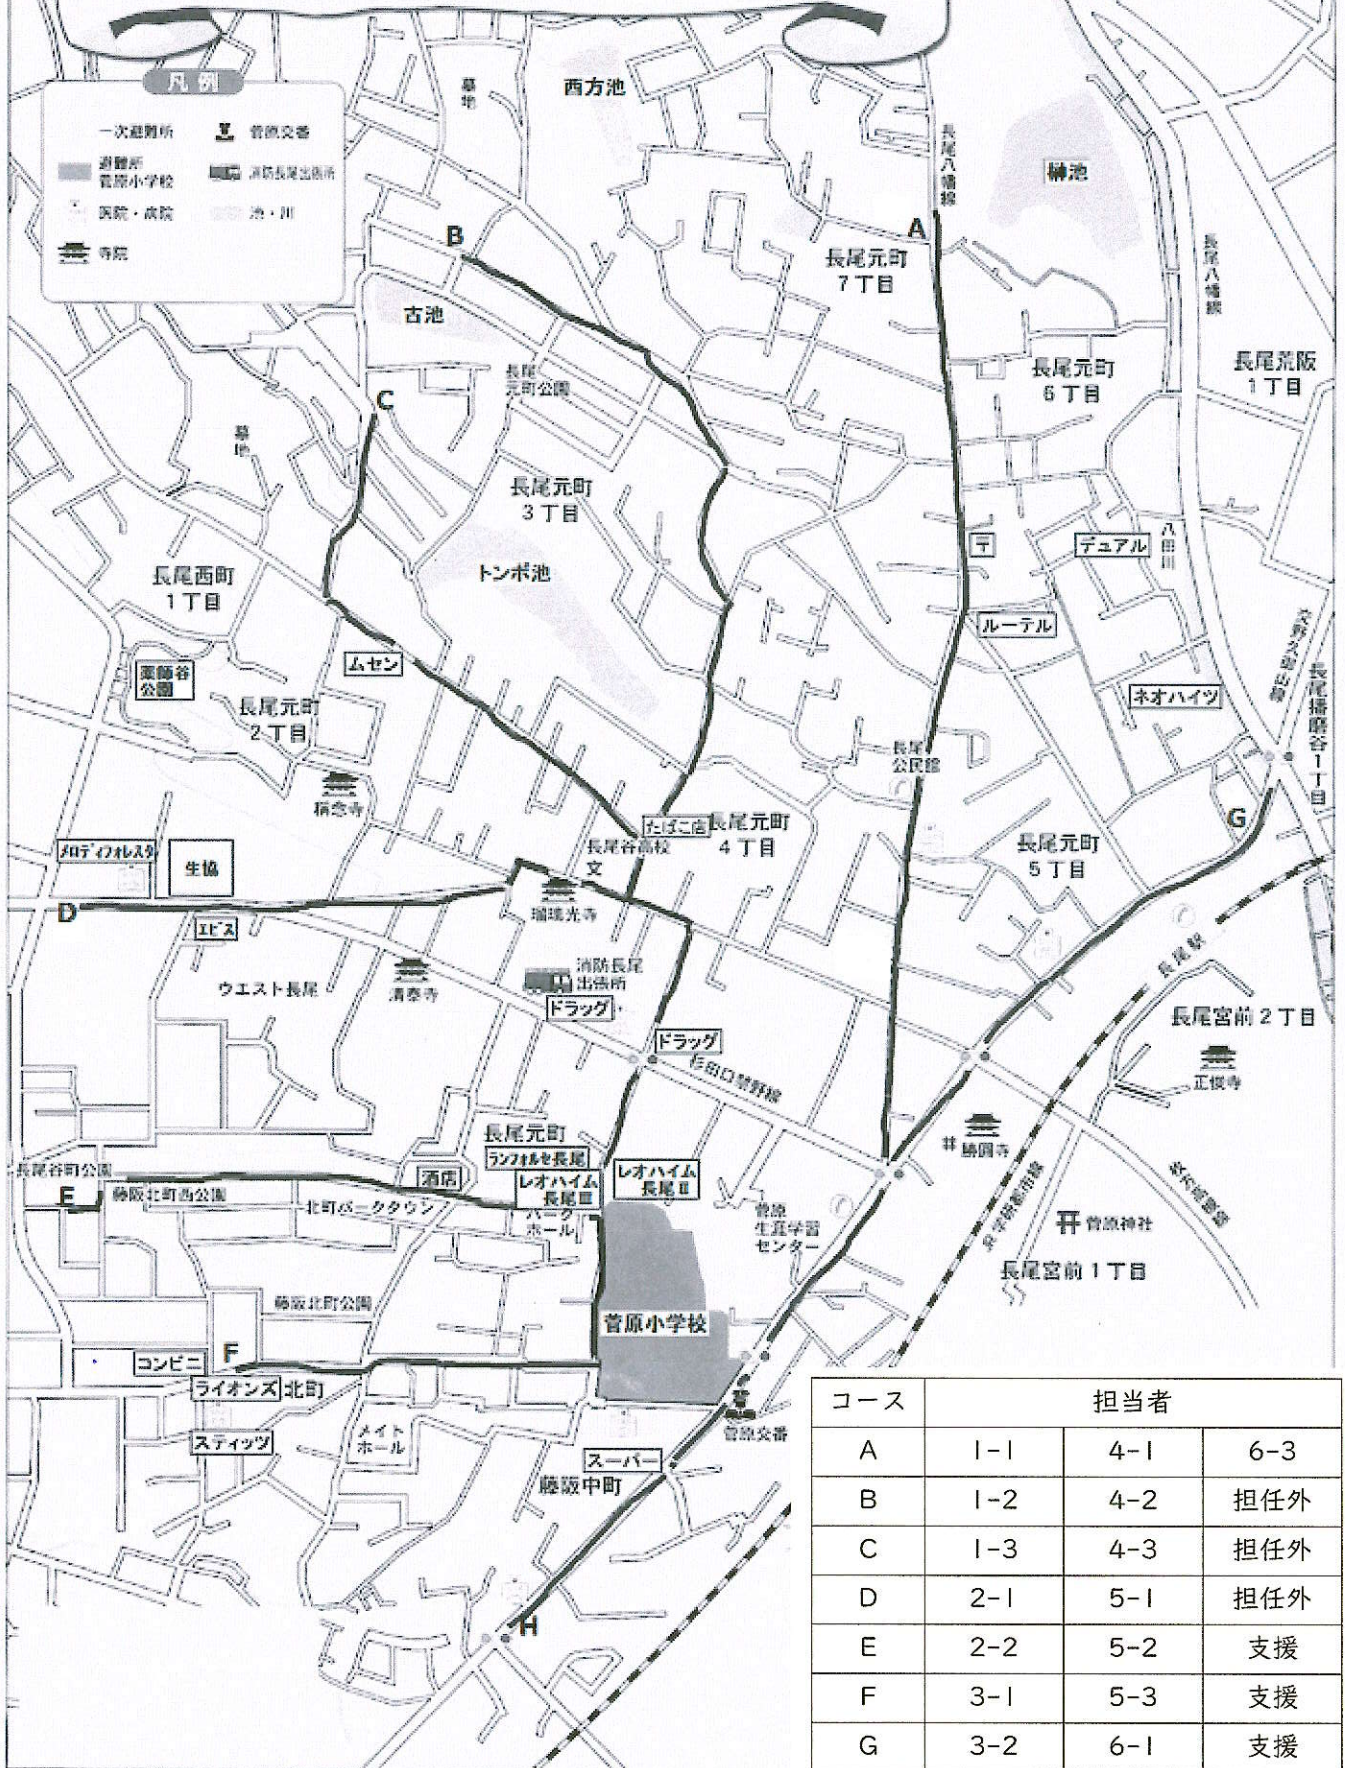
凡例

一次避難所　菅原交番
避難所 菅原小学校　消防長尾出張所
医院・病院　池・川
寺院

墓地
西方池
長尾八幡線
榊池
A
B
長尾元町 7丁目
長尾八幡線
古池
長尾元町公園
長尾元町 6丁目
長尾荒阪 1丁目
C
墓地
長尾元町 3丁目
トンボ池
〒
デュアル
八田川
長尾西町 1丁目
ルーテル
ムセン
薬師谷公園
長尾元町 2丁目
ネオハイツ
長尾播磨谷1丁目
長尾公民館
称念寺
G
たばこ店
長尾元町 4丁目
長尾元町 5丁目
メロディフォレスタ
生協
長尾谷高校
文
D
瑞輝光寺
エビス
長尾駅
ウエスト長尾
清泰寺
消防長尾出張所
ドラッグ
長尾宮前 2丁目
ドラッグ
杉田口禁野線
正俊寺
長尾元町
ランフォルセ長尾
勝園寺
長尾谷町公園
酒店
レオハイム長尾Ⅲ
レオハイム長尾Ⅱ
E
藤阪北町西公園
北町パークタウン
パークホール
菅原生涯学習センター
菅原神社
長尾宮前 1丁目
藤阪北町公園
菅原小学校
F
コンビニ
ライオンズ北町
メイトホール
菅原交番
スティッツ
スーパー
藤阪中町
H

| コース | 担当者 | | |
|---|---|---|---|
| A | 1-1 | 4-1 | 6-3 |
| B | 1-2 | 4-2 | 担任外 |
| C | 1-3 | 4-3 | 担任外 |
| D | 2-1 | 5-1 | 担任外 |
| E | 2-2 | 5-2 | 支援 |
| F | 3-1 | 5-3 | 支援 |
| G | 3-2 | 6-1 | 支援 |